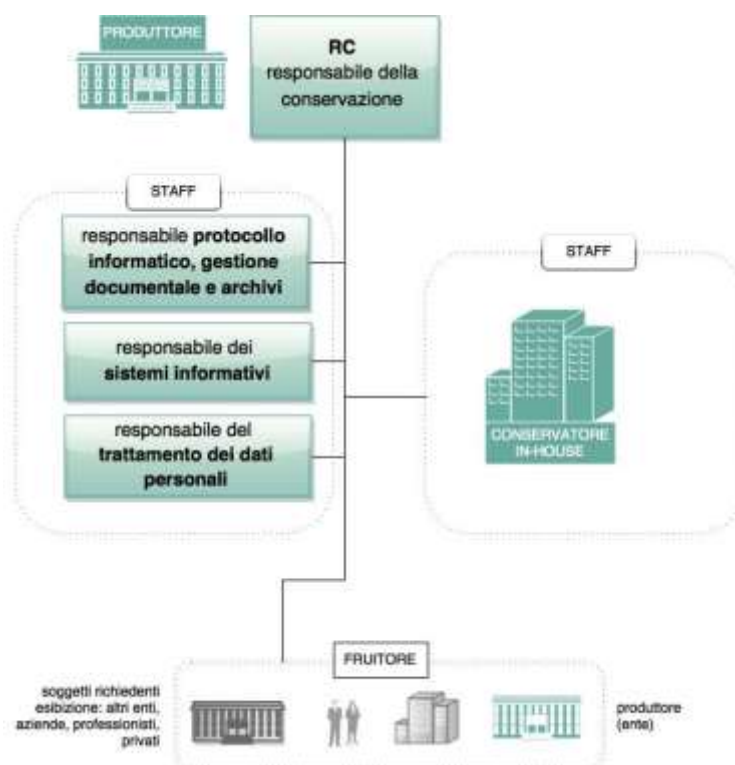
PRODUTTORE

RC
responsabile della conservazione

STAFF

responsabile protocollo informatico, gestione documentale e archivi

responsabile dei sistemi informativi

responsabile del trattamento dei dati personali

STAFF

CONSERVATORE IN-HOUSE

FRUITORE

soggetti richiedenti esibizione: altri enti, aziende, professionisti, privati

produttore (ente)